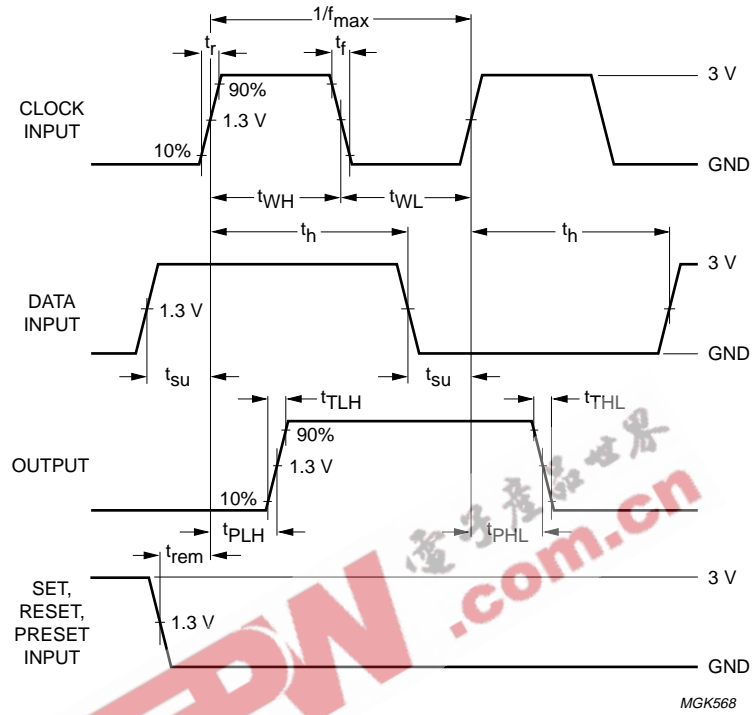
$1/f_{max}$

$t_r$

$t_f$

3 V

90%

CLOCK INPUT

1.3 V

10%

GND

$t_{WH}$

$t_{WL}$

$t_h$

$t_h$

3 V

DATA INPUT

1.3 V

GND

$t_{su}$

$t_{su}$

$t_{TLH}$

$t_{THL}$

90%

OUTPUT

1.3 V

10%

$t_{PLH}$

$t_{PHL}$

$t_{rem}$

SET, RESET, PRESET INPUT

3 V

1.3 V

GND

电子产品世界

EDW.com.cn

MGK568